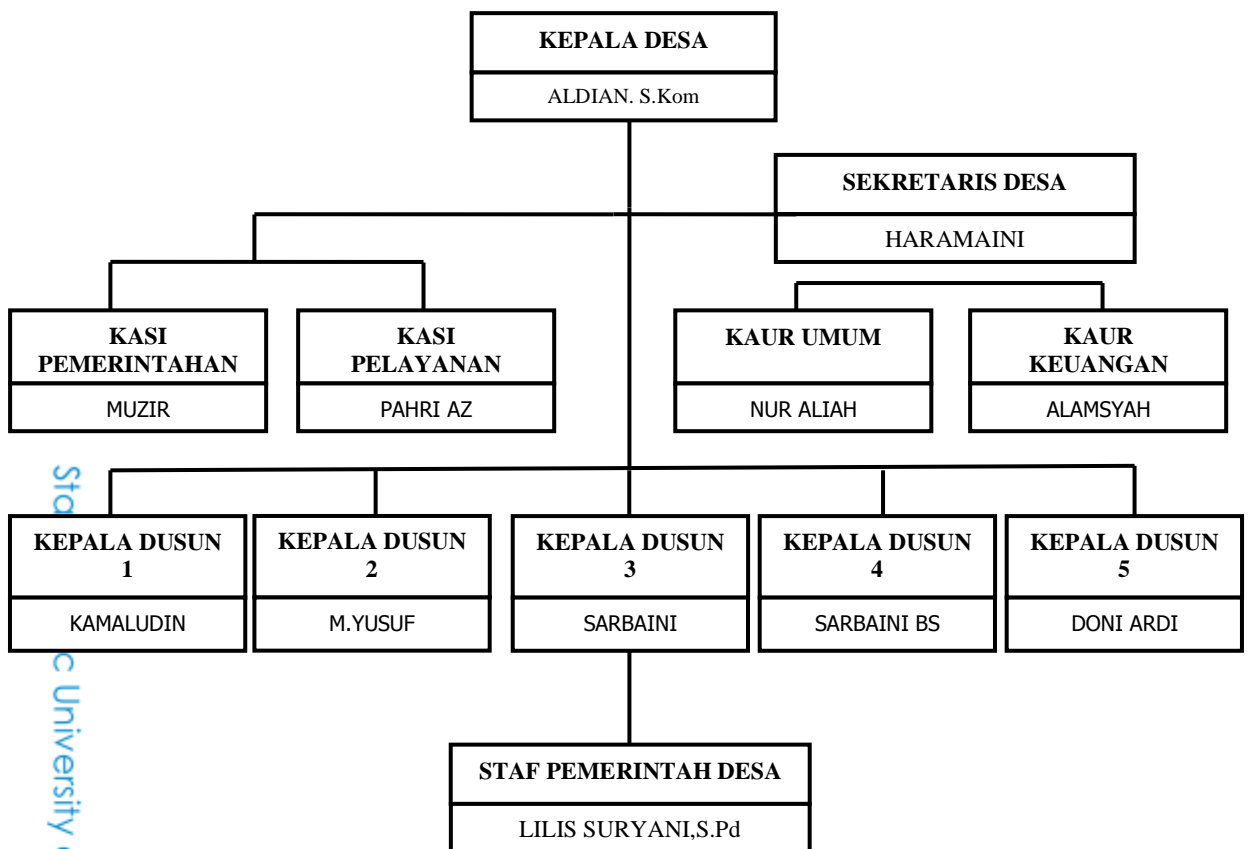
KEPALA DESA

ALDIAN. S.Kom

SEKRETARIS DESA

HARAMAINI

KASI PEMERINTAHAN

MUZIR

KASI PELAYANAN

PAHRI AZ

KAUR UMUM

NUR ALIAH

KAUR KEUANGAN

ALAMSYAH

KEPALA DUSUN 1

KAMALUDIN

KEPALA DUSUN 2

M.YUSUF

KEPALA DUSUN 3

SARBAINI

KEPALA DUSUN 4

SARBAINI BS

KEPALA DUSUN 5

DONI ARDI

STAF PEMERINTAH DESA

LILIS SURYANI,S.Pd

Sta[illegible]c University